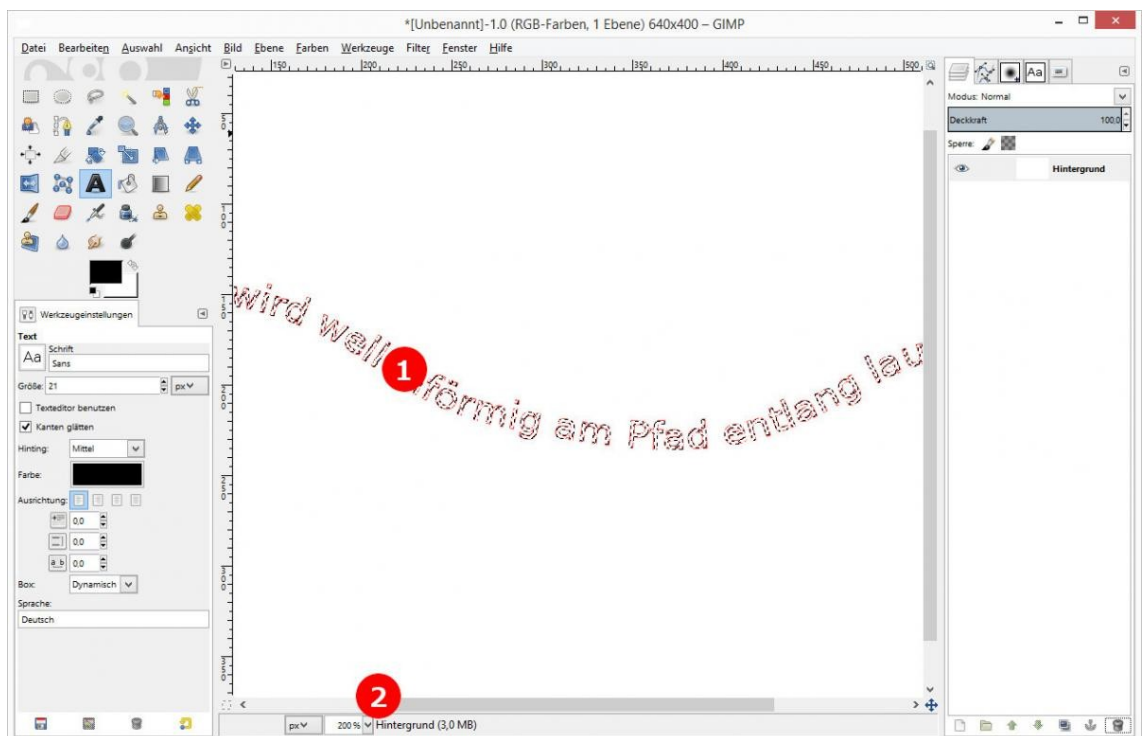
*[Unbenannt]-1.0 (RGB-Farben, 1 Ebene) 640x400 – GIMP

Datei Bearbeiten Auswahl Ansicht Bild Ebene Farben Werkzeuge Filter Fenster Hilfe

150 200 250 300 350 400 450 500

Werkzeugeinstellungen

Text

Schrift

Sans

Größe: 21 px

Texteditor benutzen

Kanten glätten

Hinting: Mittel

Farbe:

Ausrichtung:

0.0

0.0

0.0

Box: Dynamisch

Sprache:

Deutsch

wird wellenförmig am Pfad entlang lau

1

2

px 200 % Hintergrund (3,0 MB)

Modus: Normal

Deckkraft 100.0

Sperre:

Hintergrund